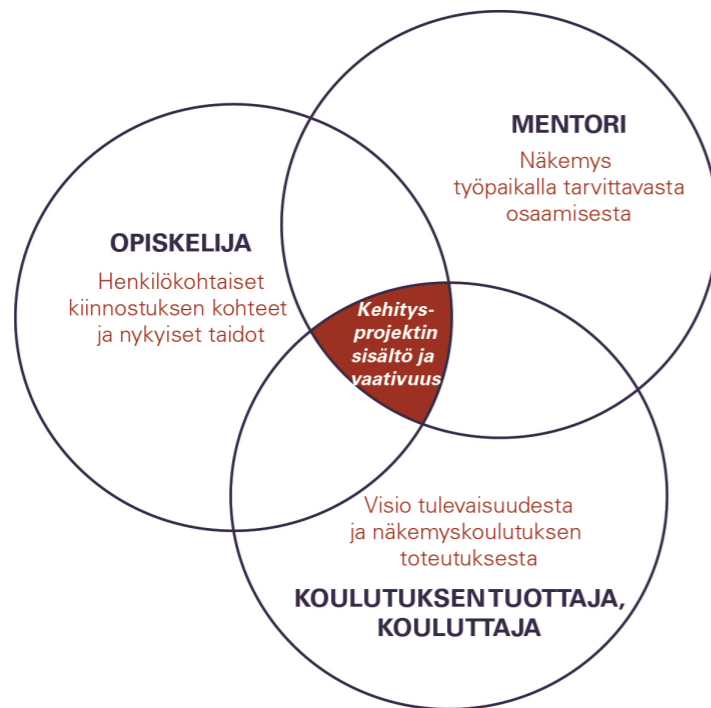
MENTORI
Näkemys työpaikalla tarvittavasta osaamisesta

OPISKELIJA
Henkilökohtaiset kiinnostuksen kohteet ja nykyiset taidot

Kehitysprojektin sisältö ja vaativuus

Visio tulevaisuudesta ja näkemyskoulutuksen toteutuksesta

KOULUTUKSENTUOTTAJA, KOULUTTAJA